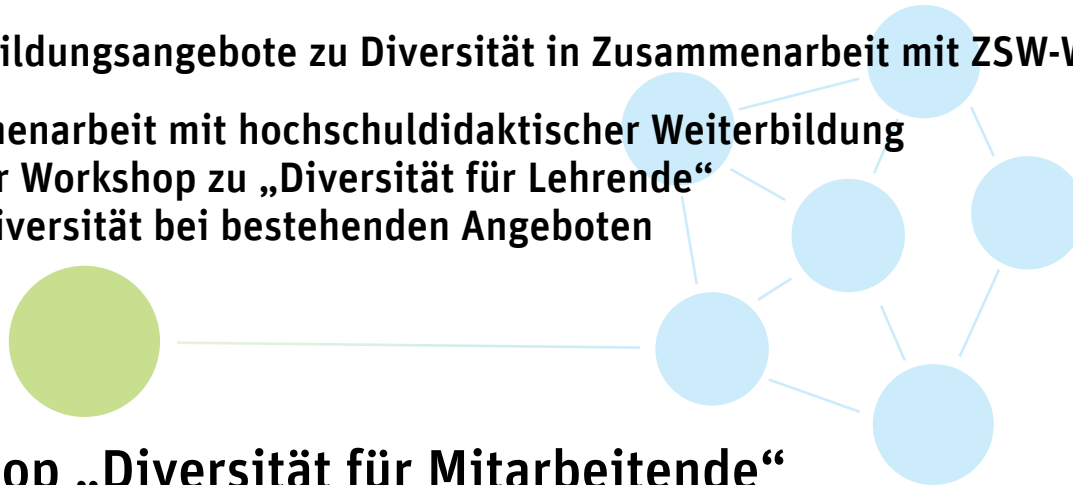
ildungsangebote zu Diversität in Zusammenarbeit mit ZSW-W

menarbeit mit hochschuldidaktischer Weiterbildung
r Workshop zu „Diversität für Lehrende“
iversität bei bestehenden Angeboten

op „Diversität für Mitarbeitende“